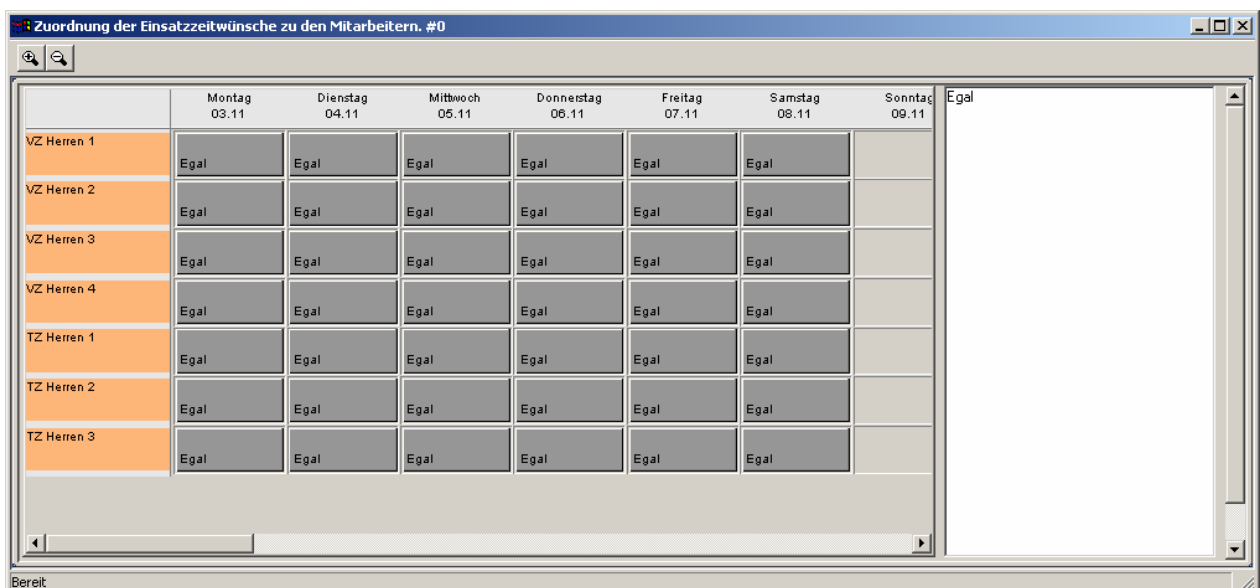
Zuordnung der Einsatzzeitwünsche zu den Mitarbeitern. #0

| | Montag 03.11 | Dienstag 04.11 | Mittwoch 05.11 | Donnerstag 06.11 | Freitag 07.11 | Samstag 08.11 | Sonntag 09.11 |
|---|---|---|---|---|---|---|---|
| VZ Herren 1 | Egal | Egal | Egal | Egal | Egal | Egal | |
| VZ Herren 2 | Egal | Egal | Egal | Egal | Egal | Egal | |
| VZ Herren 3 | Egal | Egal | Egal | Egal | Egal | Egal | |
| VZ Herren 4 | Egal | Egal | Egal | Egal | Egal | Egal | |
| TZ Herren 1 | Egal | Egal | Egal | Egal | Egal | Egal | |
| TZ Herren 2 | Egal | Egal | Egal | Egal | Egal | Egal | |
| TZ Herren 3 | Egal | Egal | Egal | Egal | Egal | Egal | |

Egal

Bereit